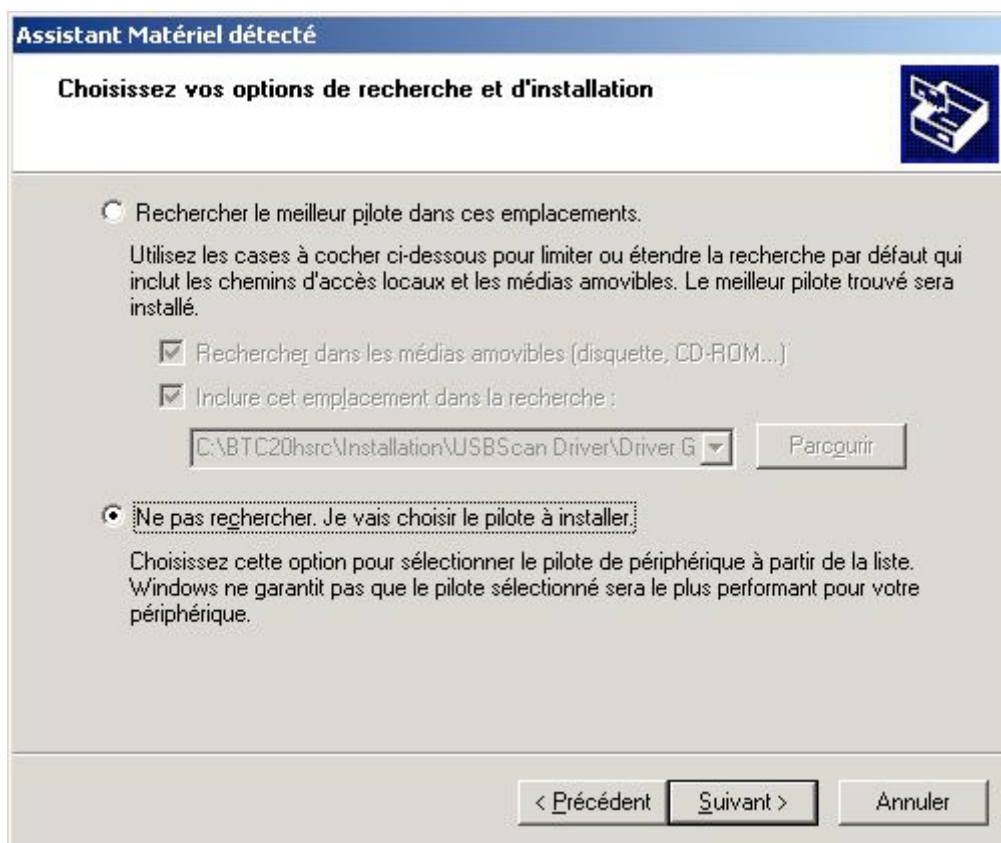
Assistant Matériel détecté

Choisissez vos options de recherche et d'installation

Rechercher le meilleur pilote dans ces emplacements.

Utilisez les cases à cocher ci-dessous pour limiter ou étendre la recherche par défaut qui inclut les chemins d'accès locaux et les médias amovibles. Le meilleur pilote trouvé sera installé.

Rechercher dans les médias amovibles (disquette, CD-ROM...)

Inclure cet emplacement dans la recherche :

C:\BTC20hsrc\Installation\USBScan Driver\Driver G

Parcourir

Ne pas rechercher. Je vais choisir le pilote à installer.

Choisissez cette option pour sélectionner le pilote de périphérique à partir de la liste. Windows ne garantit pas que le pilote sélectionné sera le plus performant pour votre périphérique.

< Précédent

Suivant >

Annuler